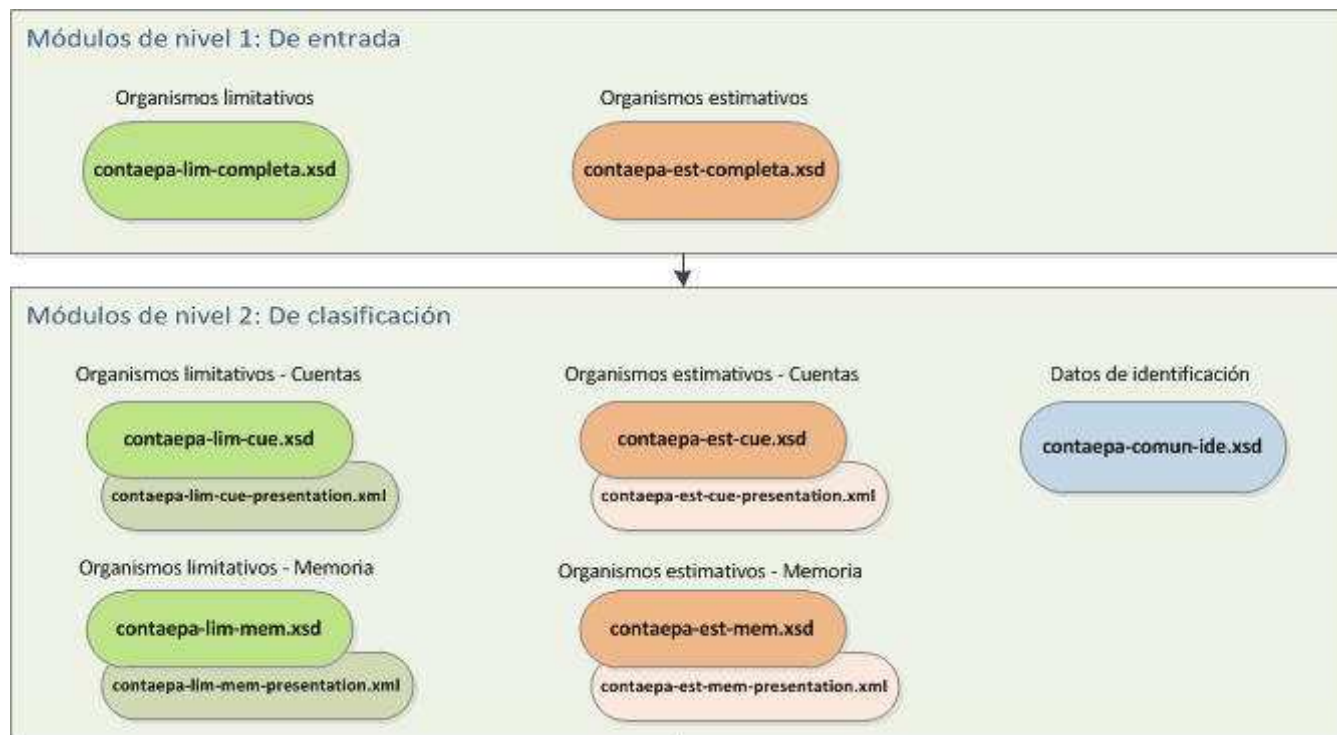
Módulos de nivel 1: De entrada

Organismos limitativos

contaepa-lim-completa.xsd

Organismos estimativos

contaepa-est-completa.xsd

Módulos de nivel 2: De clasificación

Organismos limitativos - Cuentas

contaepa-lim-cue.xsd

contaepa-lim-cue-presentation.xml

Organismos limitativos - Memoria

contaepa-lim-mem.xsd

contaepa-lim-mem-presentation.xml

Organismos estimativos - Cuentas

contaepa-est-cue.xsd

contaepa-est-cue-presentation.xml

Organismos estimativos - Memoria

contaepa-est-mem.xsd

contaepa-est-mem-presentation.xml

Datos de identificación

contaepa-comun-ide.xsd